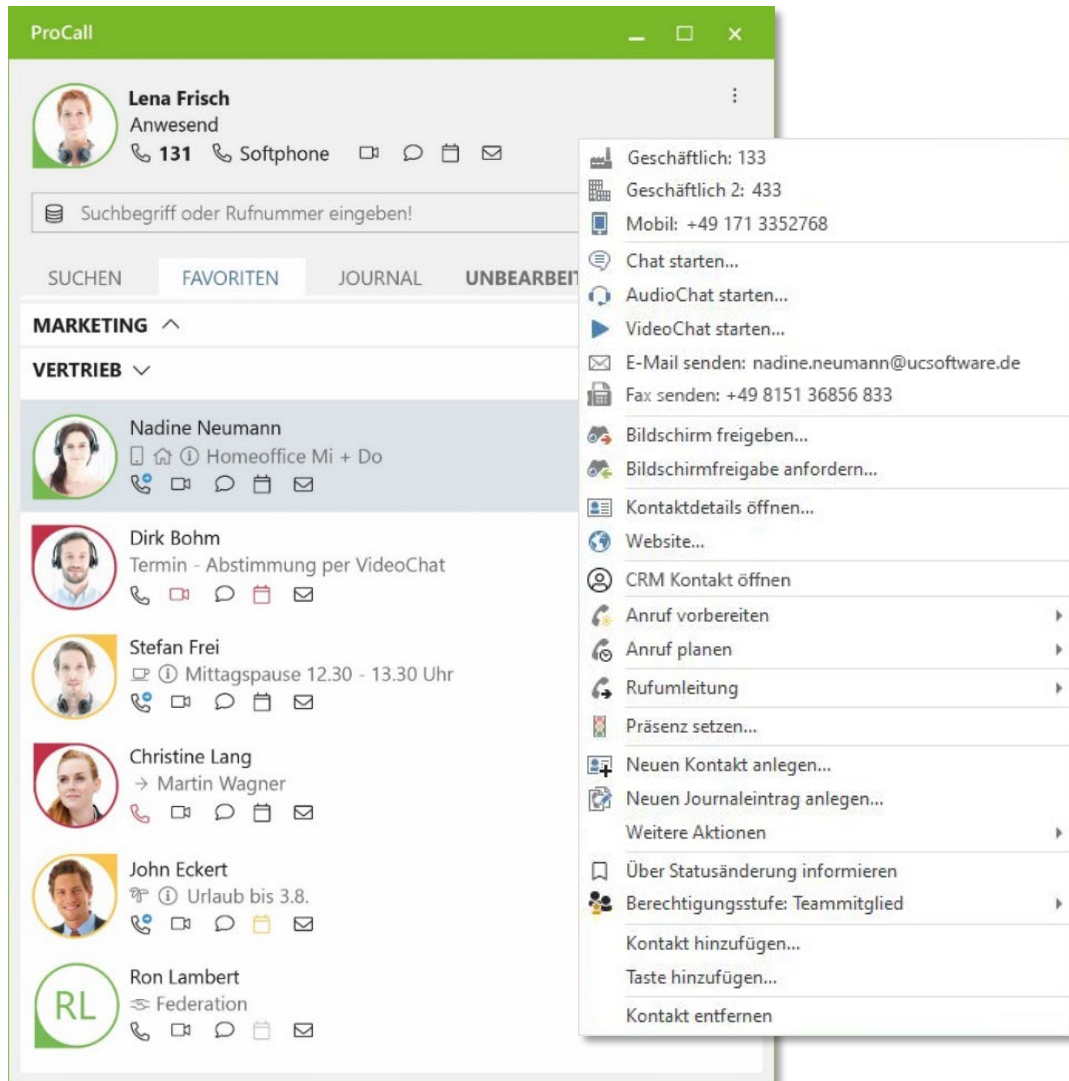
ProCall

Lena Frisch
Anwesend
131 Softphone

Suchbegriff oder Rufnummer eingeben!

SUCHEN FAVORITEN JOURNAL UNBEARBEIT

MARKETING

VERTRIEB

Nadine Neumann
Homeoffice Mi + Do

Dirk Bohm
Termin - Abstimmung per VideoChat

Stefan Frei
Mittagspause 12.30 - 13.30 Uhr

Christine Lang
→ Martin Wagner

John Eckert
Urlaub bis 3.8.

RL
Ron Lambert
Federation

Geschäftlich: 133
Geschäftlich 2: 433
Mobil: +49 171 3352768
Chat starten...
AudioChat starten...
VideoChat starten...
E-Mail senden: nadine.neumann@ucsoftware.de
Fax senden: +49 8151 36856 833
Bildschirm freigeben...
Bildschirmfreigabe anfordern...
Kontaktdetails öffnen...
Website...
CRM Kontakt öffnen
Anruf vorbereiten
Anruf planen
Rufumleitung
Präsenz setzen...
Neuen Kontakt anlegen...
Neuen Journaleintrag anlegen...
Weitere Aktionen
Über Statusänderung informieren
Berechtigungsstufe: Teammitglied
Kontakt hinzufügen...
Taste hinzufügen...
Kontakt entfernen